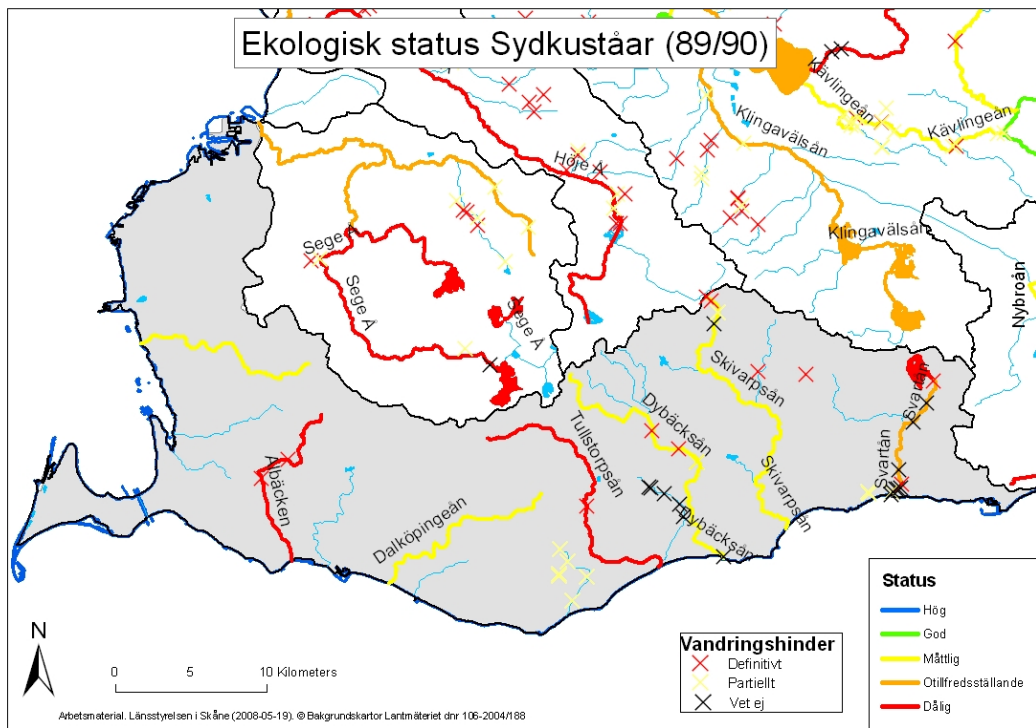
Ekologisk status Sydkuståar (89/90)

Kävlingeån
Kävlingeån
Klingavälsån
Höje Å
Klingavälsån
Sege Å
Sege Å
Sege Å
Nybroån
Skivarpsån
Dybäcksån
Tullstorpsån
Svartån
Svartån
Skivarpsån
Albäcken
Dalköpingeån
Dybäcksån

N
0 5 10 Kilometers

Vandringshinder
Definitivt
Partiellt
Vet ej

Status
Hög
God
Måttlig
Otillfredsställande
Dålig

Arbetsmaterial. Länsstyrelsen i Skåne (2008-05-19). © Bakgrundskartor Lantmäteriet dnr 106-2004/188